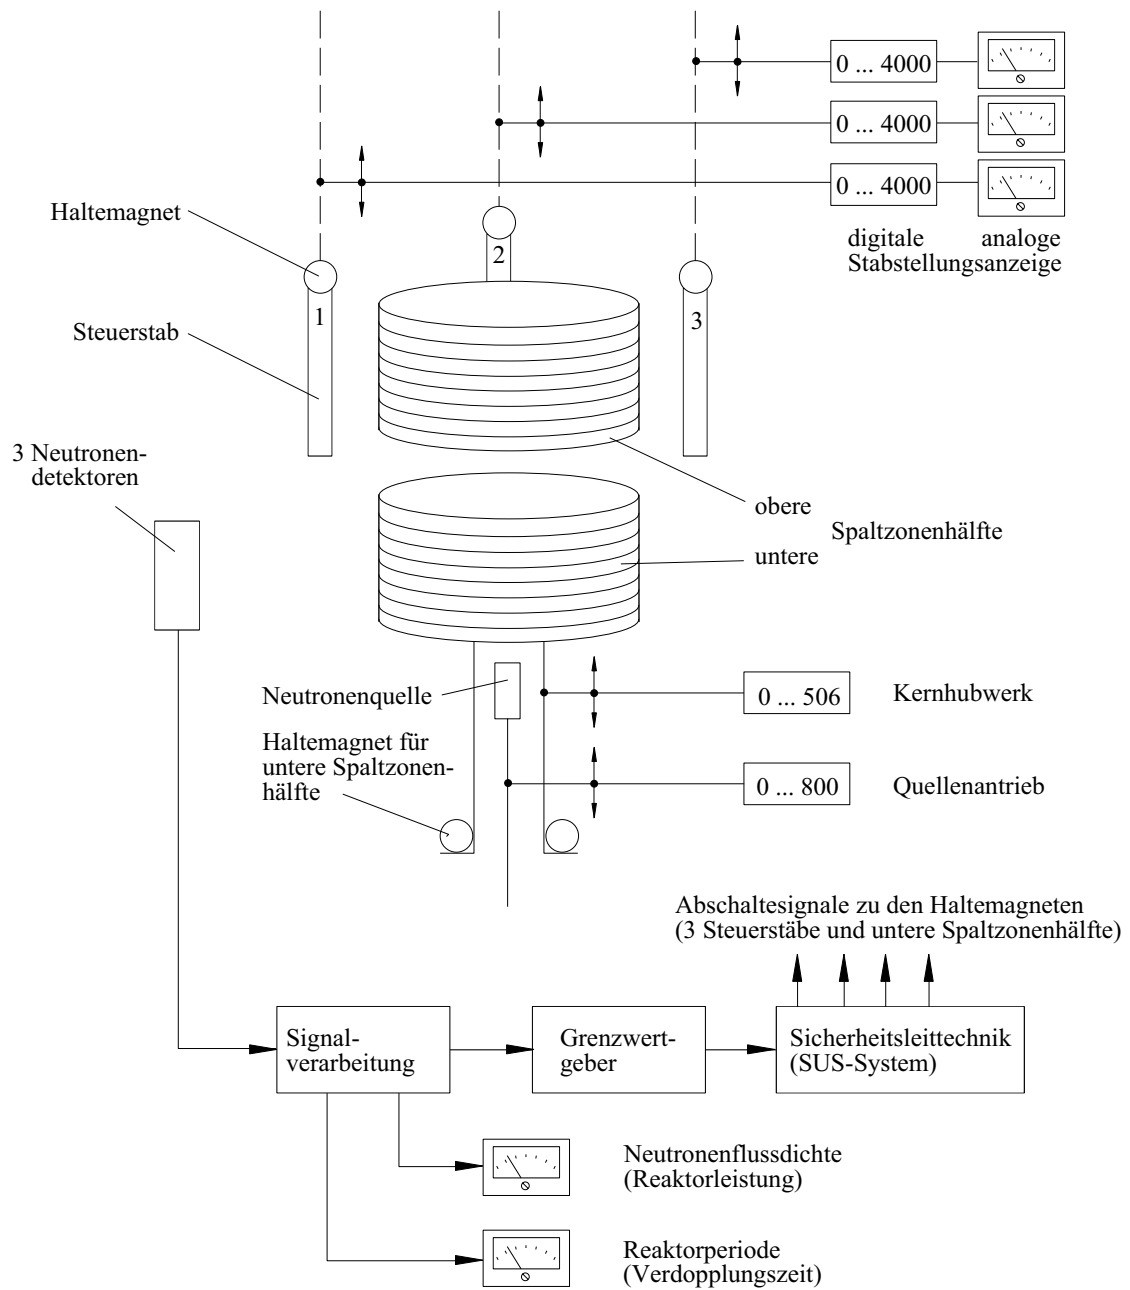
0 ... 4000

0 ... 4000

0 ... 4000

Haltemagnet

digitale analoge Stabstellungsanzeige

2

1

3

Steuerstab

3 Neutronendetektoren

obere

Spaltzonenhälfte

untere

Neutronenquelle

0 ... 506

Kernhubwerk

Haltemagnet für untere Spaltzonenhälfte

0 ... 800

Quellenantrieb

Abschaltesignale zu den Haltemagneten (3 Steuerstäbe und untere Spaltzonenhälfte)

Signalverarbeitung

Grenzwertgeber

Sicherheitsleittechnik (SUS-System)

Neutronenflussdichte (Reaktorleistung)

Reaktorperiode (Verdopplungszeit)